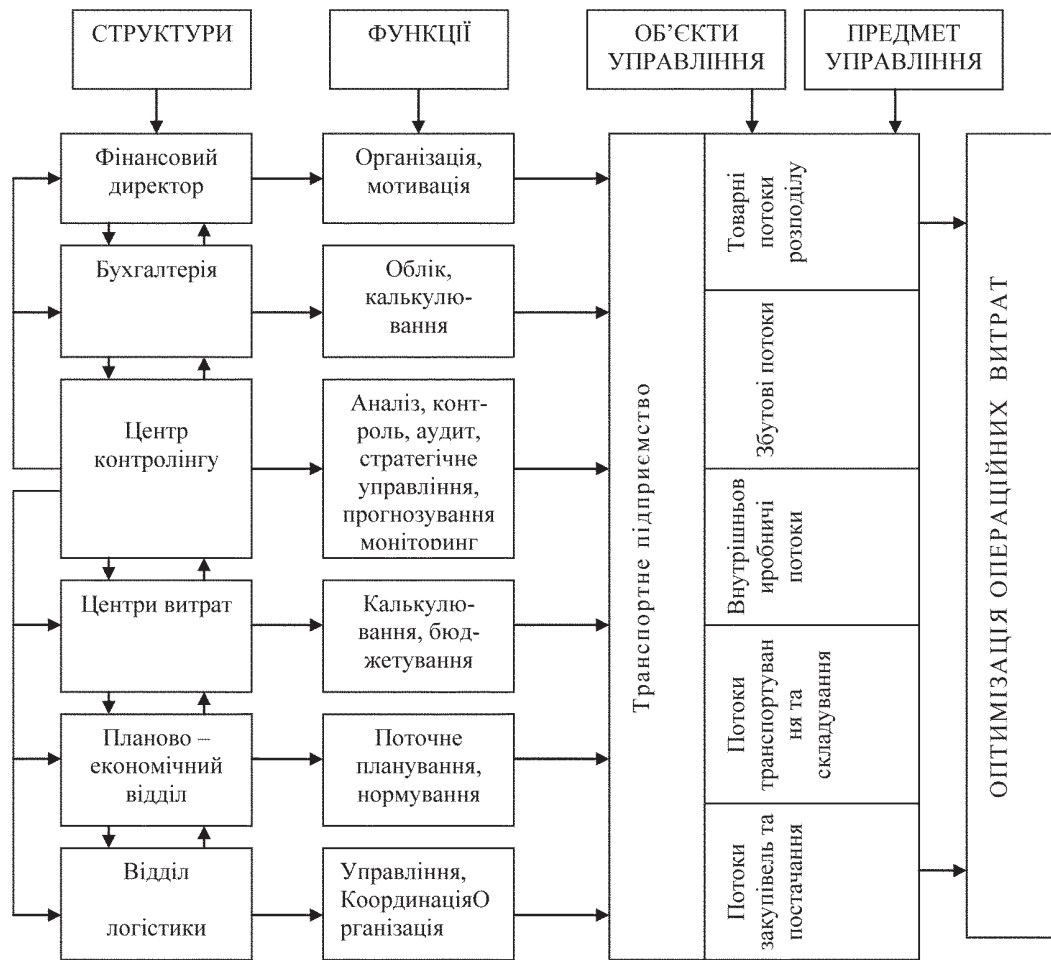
СТРУКТУРИ

ФУНКЦІЇ

ОБ'ЄКТИ УПРАВЛІННЯ

ПРЕДМЕТ УПРАВЛІННЯ

Фінансовий директор

Організація, мотивація

Бухгалтерія

Облік, калькулювання

Центр контролінгу

Аналіз, контроль, аудит, стратегічне управління, прогнозування моніторинг

Центри витрат

Калькулювання, бюджетування

Планово – економічний відділ

Поточне планування, нормування

Відділ логістики

Управління, КоординаціяОрганізація

Транспортне підприємство

Товарні потоки розподілу

Збутові потоки

Внутрішньовиробничі потоки

Потоки транспортування та складування

Потоки закупівель та постачання

ОПТИМІЗАЦІЯ ОПЕРАЦІЙНИХ ВИТРАТ